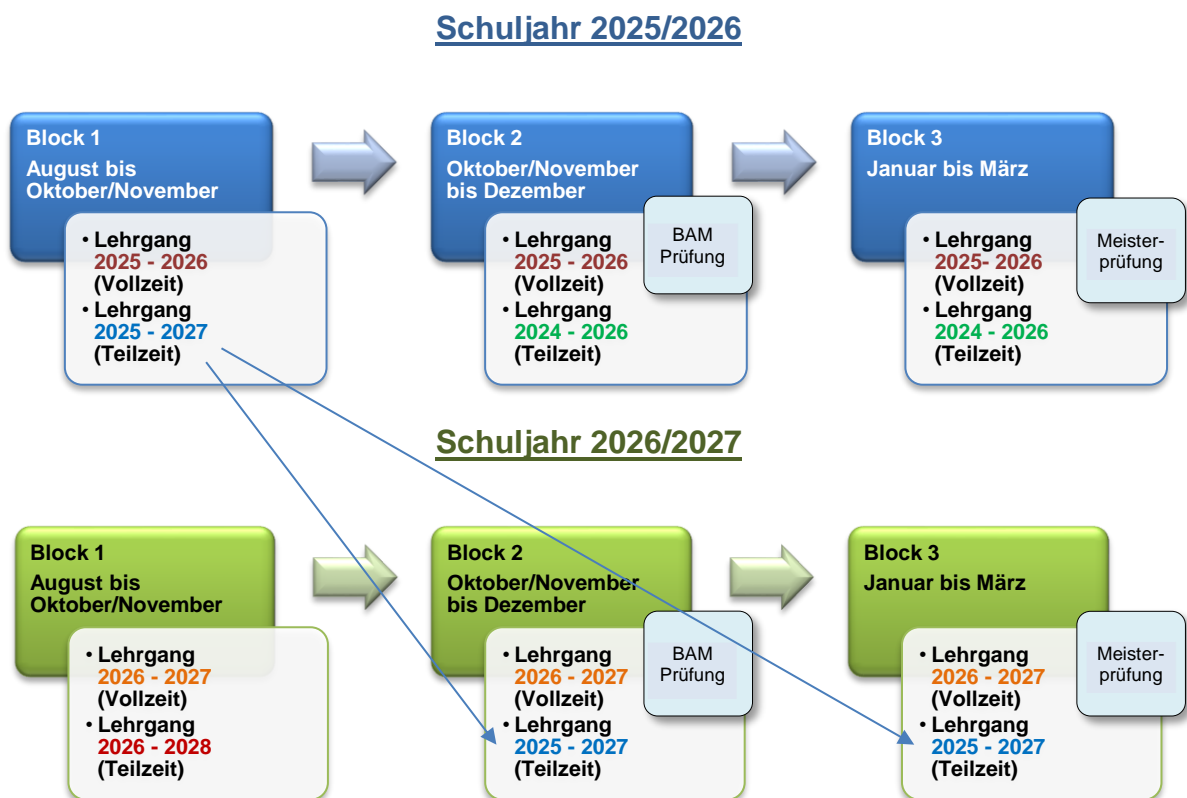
Schuljahr 2025/2026

Block 1
August bis Oktober/November

• Lehrgang 2025 - 2026 (Vollzeit)
• Lehrgang 2025 - 2027 (Teilzeit)

Block 2
Oktober/November bis Dezember

• Lehrgang 2025 - 2026 (Vollzeit)
• Lehrgang 2024 - 2026 (Teilzeit)

BAM Prüfung

Block 3
Januar bis März

• Lehrgang 2025- 2026 (Vollzeit)
• Lehrgang 2024 - 2026 (Teilzeit)

Meisterprüfung

Schuljahr 2026/2027

Block 1
August bis Oktober/November

• Lehrgang 2026 - 2027 (Vollzeit)
• Lehrgang 2026 - 2028 (Teilzeit)

Block 2
Oktober/November bis Dezember

• Lehrgang 2026 - 2027 (Vollzeit)
• Lehrgang 2025 - 2027 (Teilzeit)

BAM Prüfung

Block 3
Januar bis März

• Lehrgang 2026 - 2027 (Vollzeit)
• Lehrgang 2025 - 2027 (Teilzeit)

Meisterprüfung